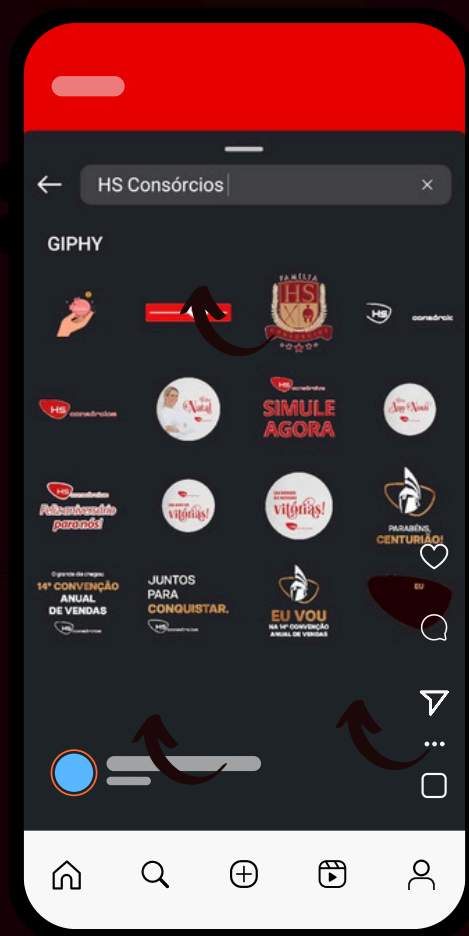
HS Consórcios

GIPHY

FAMÍLIA HS

HS consórcios

HS consórcios

Natal

HS consórcios SIMULE AGORA

Feliz aniversário para nós!

vitórias!

vitórias!

PARABÉNS, CENTURIÃO!

O grande dia chegou: 14ª CONVENÇÃO ANUAL DE VENDAS HS consórcios

JUNTOS PARA CONQUISTAR. HS consórcios

EU VOU NA 14ª CONVENÇÃO ANUAL DE VENDAS

EU